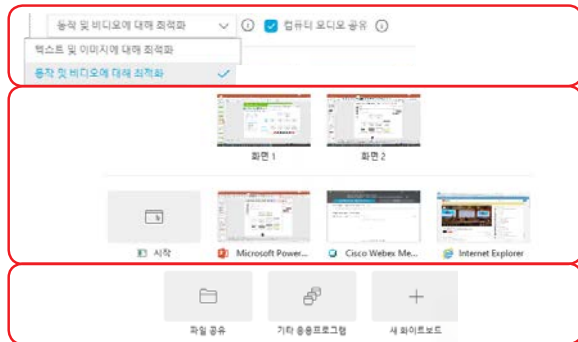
동작 및 비디오에 대해 최적화
컴퓨터 오디오 공유

텍스트 및 이미지에 대해 최적화
동작 및 비디오에 대해 최적화

화면 1
화면 2

시작
Microsoft Power...
Cisco Webex Me...
Internet Explorer

파일 공유
기타 응용프로그램
새 화이트보드